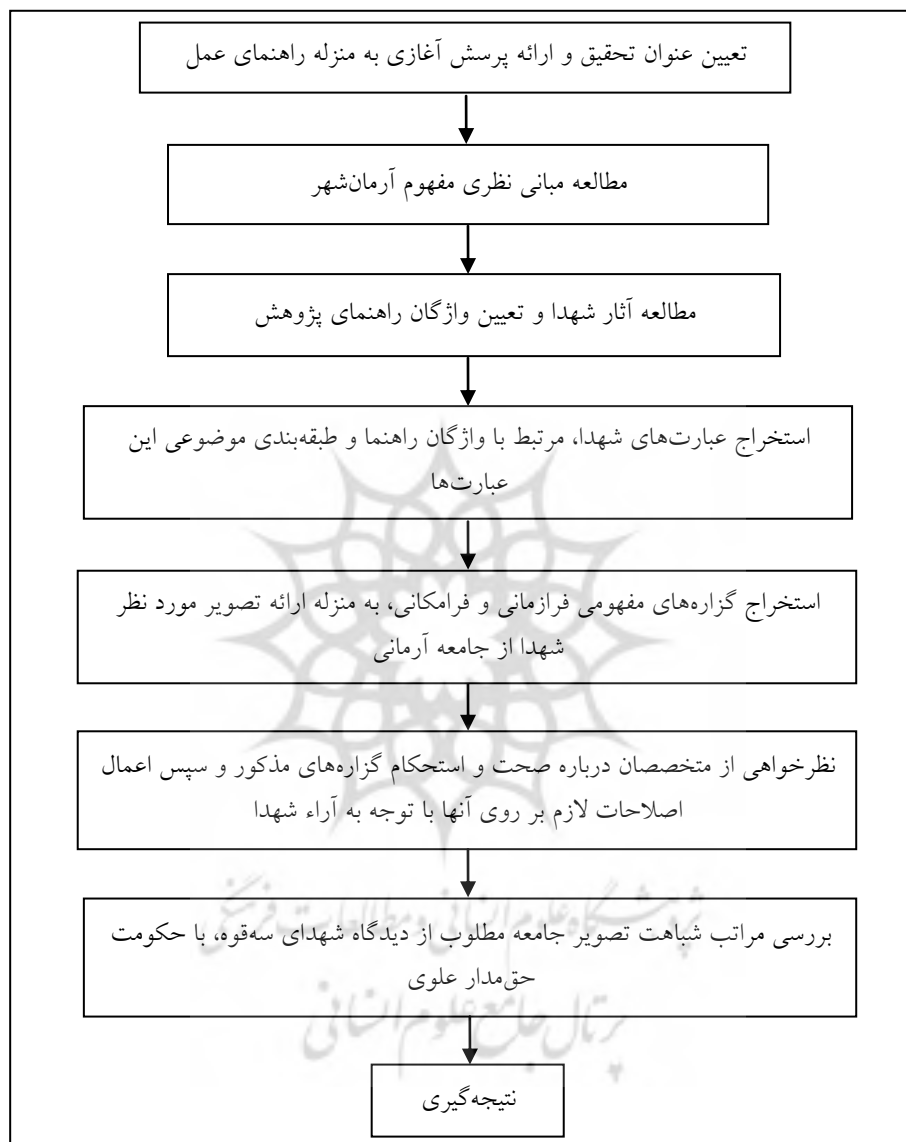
تعیین عنوان تحقیق و ارائه پرسش آغازی به منزله راهنمای عمل

مطالعه مبانی نظری مفهوم آرمان‌شهر

مطالعه آثار شهدا و تعیین واژگان راهنمای پژوهش

استخراج عبارت‌های شهدا، مرتبط با واژگان راهنما و طبقه‌بندی موضوعی این عبارت‌ها

استخراج گزاره‌های مفهومی فرازمانی و فرامکانی، به منزله ارائه تصویر مورد نظر شهدا از جامعه آرمانی

نظرخواهی از متخصصان درباره صحت و استحکام گزاره‌های مذکور و سپس اعمال اصلاحات لازم بر روی آنها با توجه به آراء شهدا

بررسی مراتب شباهت تصویر جامعه مطلوب از دیدگاه شهدای سه‌قوه، با حکومت حق‌مدار علوی

نتیجه‌گیری

پژوهشگاه علوم انسانی و مطالعات فرهنگی
پرتال جامع علوم انسانی